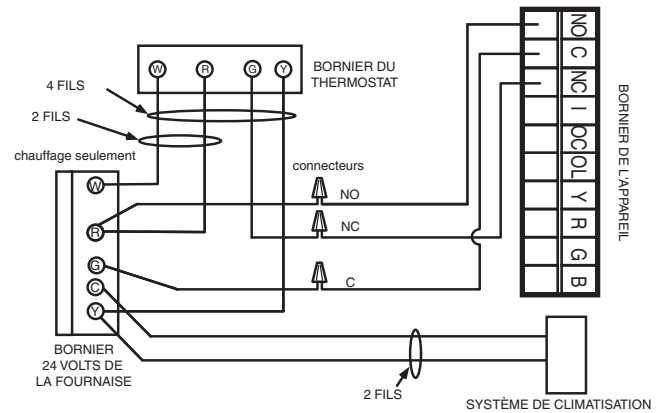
W R G Y

BORNIER DU THERMOSTAT

4 FILS

2 FILS

chauffage seulement

connecteurs

NO

NC

C

W

R

G

C

Y

BORNIER 24 VOLTS DE LA FOURNAISE

2 FILS

SYSTÈME DE CLIMATISATION

NO
C
NC
I
OCOL
Y
R
G
B

BORNIER DE L'APPAREIL